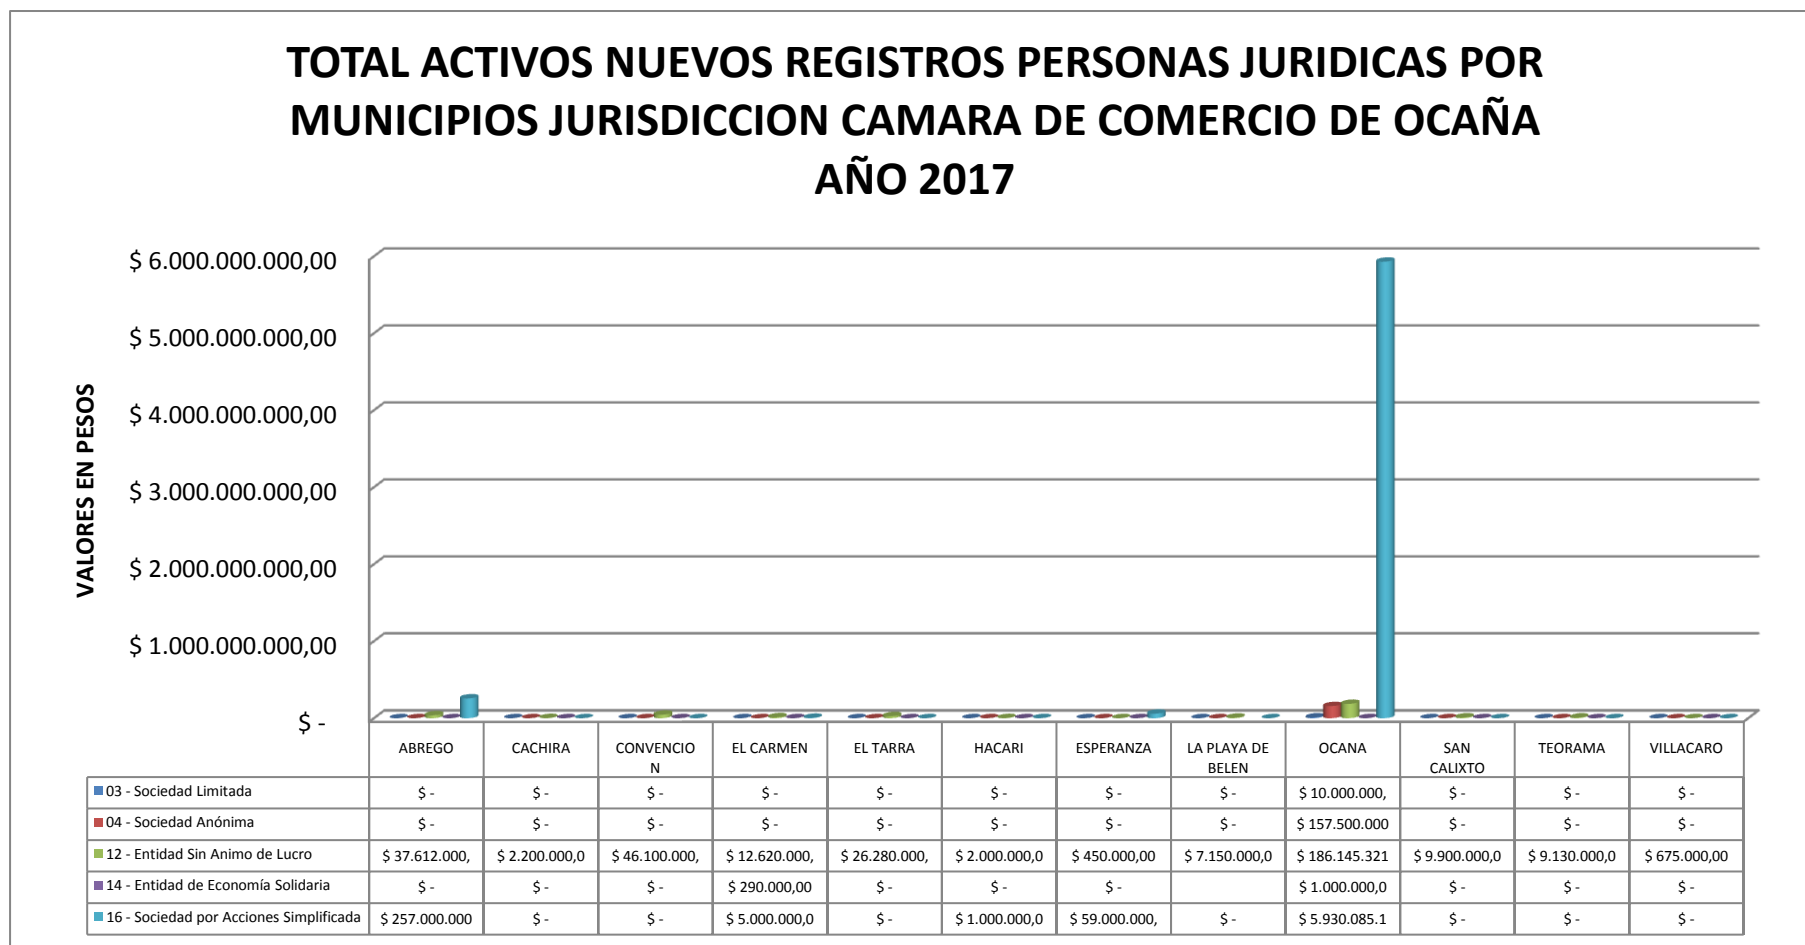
TOTAL ACTIVOS NUEVOS REGISTROS PERSONAS JURIDICAS POR MUNICIPIOS JURISDICCION CAMARA DE COMERCIO DE OCAÑA AÑO 2017

VALORES EN PESOS

$ 6.000.000.000,00
$ 5.000.000.000,00
$ 4.000.000.000,00
$ 3.000.000.000,00
$ 2.000.000.000,00
$ 1.000.000.000,00
$ -

| | ABREGO | CACHIRA | CONVENCIO N | EL CARMEN | EL TARRA | HACARI | ESPERANZA | LA PLAYA DE BELEN | OCANA | SAN CALIXTO | TEORAMA | VILLACARO |
|---|---|---|---|---|---|---|---|---|---|---|---|---|
| 03 - Sociedad Limitada | $ - | $ - | $ - | $ - | $ - | $ - | $ - | $ - | $ 10.000.000, | $ - | $ - | $ - |
| 04 - Sociedad Anónima | $ - | $ - | $ - | $ - | $ - | $ - | $ - | $ - | $ 157.500.000 | $ - | $ - | $ - |
| 12 - Entidad Sin Animo de Lucro | $ 37.612.000, | $ 2.200.000,0 | $ 46.100.000, | $ 12.620.000, | $ 26.280.000, | $ 2.000.000,0 | $ 450.000,00 | $ 7.150.000,0 | $ 186.145.321 | $ 9.900.000,0 | $ 9.130.000,0 | $ 675.000,00 |
| 14 - Entidad de Economía Solidaria | $ - | $ - | $ - | $ 290.000,00 | $ - | $ - | $ - | | $ 1.000.000,0 | $ - | $ - | $ - |
| 16 - Sociedad por Acciones Simplificada | $ 257.000.000 | $ - | $ - | $ 5.000.000,0 | $ - | $ 1.000.000,0 | $ 59.000.000, | $ - | $ 5.930.085.1 | $ - | $ - | $ - |